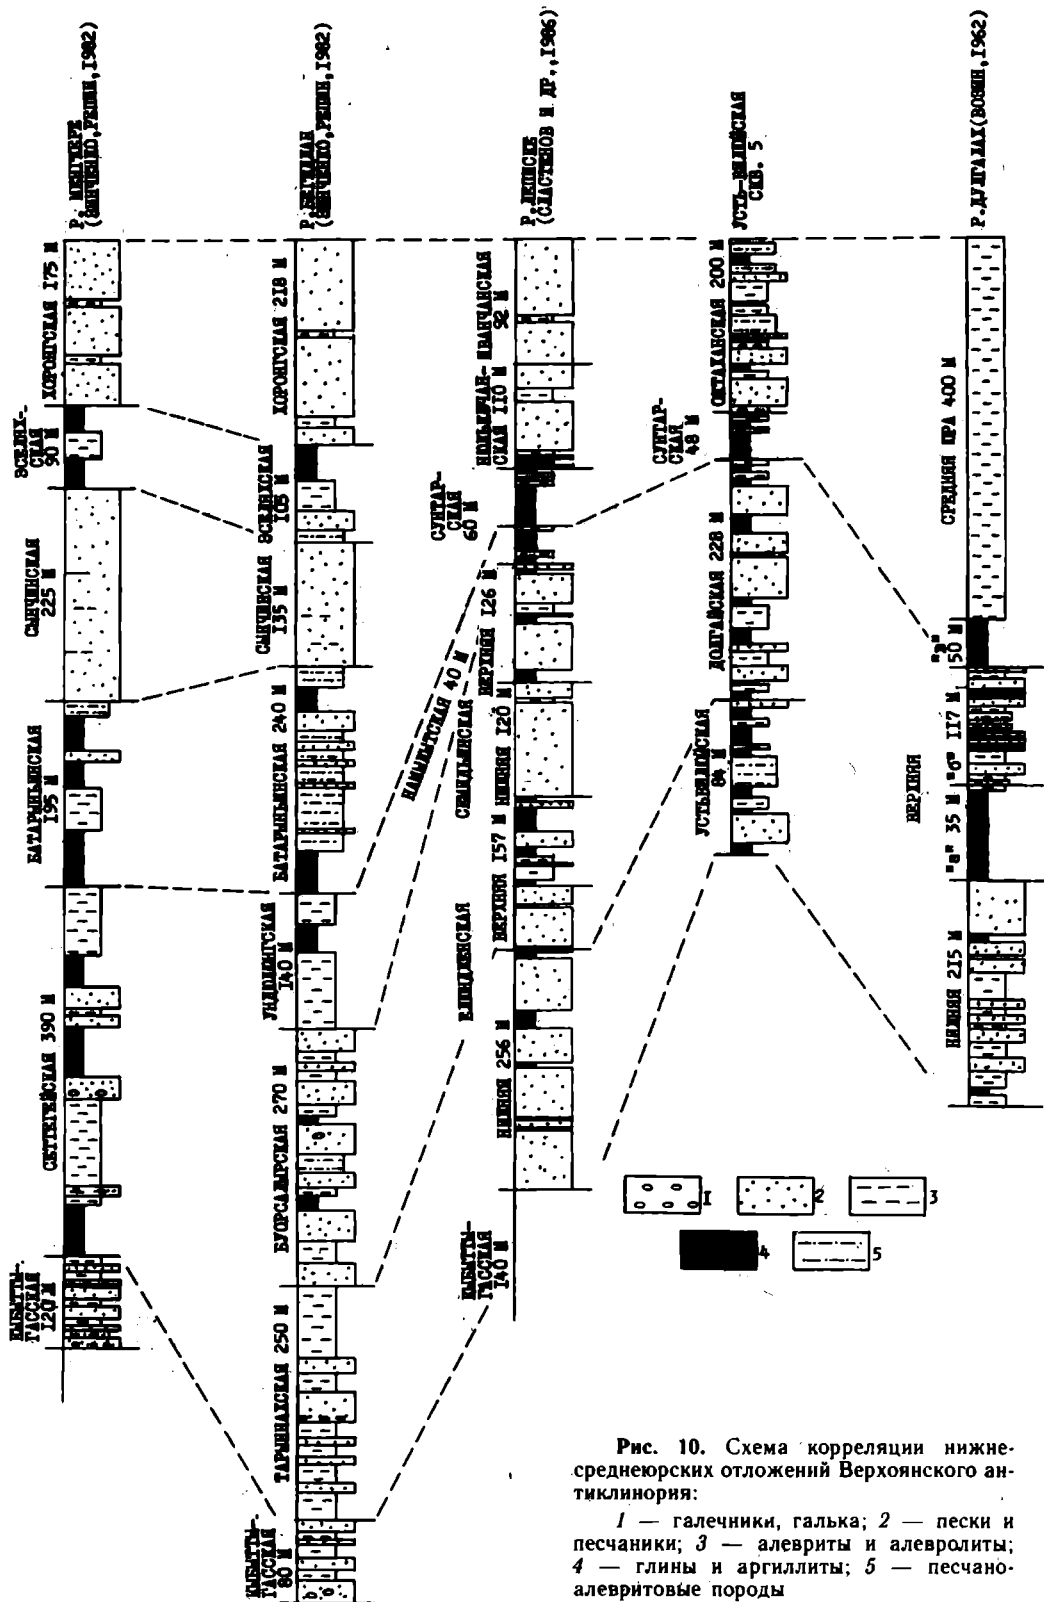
Р. МЕНКЮРЕ (ЯВИЧЕНКО, РЕПИН, 1982)

ХОРОНГСКАЯ 175 М

ЭСЭЛЯХ-СКАЯ 90 М

СЫНЧИНСКАЯ 225 М

БАТАРЫНЬИНСКАЯ 195 М

СИТТЕГИЙСКАЯ 390 М

КЫБЫТТЫГАССКАЯ 120 М

Р. ДЕЛИНДЕ (ЯВИЧЕНКО, РЕПИН, 1982)

ХОРОНГСКАЯ 218 М

ЭСЭЛЯХСКАЯ 105 М

СЫНЧИНСКАЯ 135 М

БАТАРЫНЬИНСКАЯ 240 М

УЛАДИНИТСКАЯ 140 М

БУОРСАЛЫРСКАЯ 270 М

ТАРЫННАХСКАЯ 250 М

КЫБЫТТЫГАССКАЯ 80 М

Р. ЛЕПИСКЕ (СЛАСТЕНОВ И ДР., 1986)

НОЛЬНИРДАХ-ИВАНЧАНСКАЯ 92 М

НОЛЬНИРДАХСКАЯ 110 М

СУНТАРСКАЯ 60 М

НАМЫНЬТСКАЯ 40 М

СИНДЫРСКАЯ ВЕРХНЯЯ 126 М

НИЖНЯЯ 120 М

ВИЛИДЖЕНСКАЯ ВЕРХНЯЯ 157 М

НИЖНЯЯ 256 М

КЫБЫТТЫГАССКАЯ 140 М

УСТЬ-ВИЛЮЙСКАЯ СКВ. 5

ОКТАКАНСКАЯ 200 М

СУНТАРСКАЯ 48 М

ДОЛГАНСКАЯ 228 М

УСТЬВИЛЮЙСКАЯ 84 М

Р. ДУЛГАЛАХ (ВОЗИН, 1962)

СРЕДНЯЯ ЮРА 400 М

"Д" 50 М

"б" 117 М

ВЕРХНЯЯ

"а" 35 М

НИЖНЯЯ 215 М

1 2 3 4 5

Рис. 10. Схема корреляции нижне-среднеюрских отложений Верхоянского антиклинория:

1 — галечники, галька; 2 — пески и песчаники; 3 — алевриты и алевролиты; 4 — глины и аргиллиты; 5 — песчано-алевритовые породы